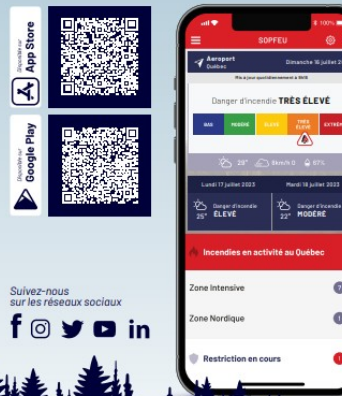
Disponible sur
App Store

Disponible sur
Google Play

Suivez-nous
sur les réseaux sociaux

SOPFEU

Aéroport
Québec

Dimanche 16 juillet

Mis à jour quotidiennement à 16h30

Danger d'incendie TRÈS ÉLEVÉ

| BAS | MODÉRÉ | ÉLEVÉ | TRÈS ÉLEVÉ | EXTRÊ |
|---|---|---|---|---|

28° 5km/h 0 67%

Lundi 17 juillet 2023

25° Danger d'incendie ÉLEVÉ

Mardi 18 juillet 2023

22° Danger d'incendie MODÉRÉ

Incendies en activité au Québec

Zone Intensive 7

Zone Nordique 1

Restriction en cours 1